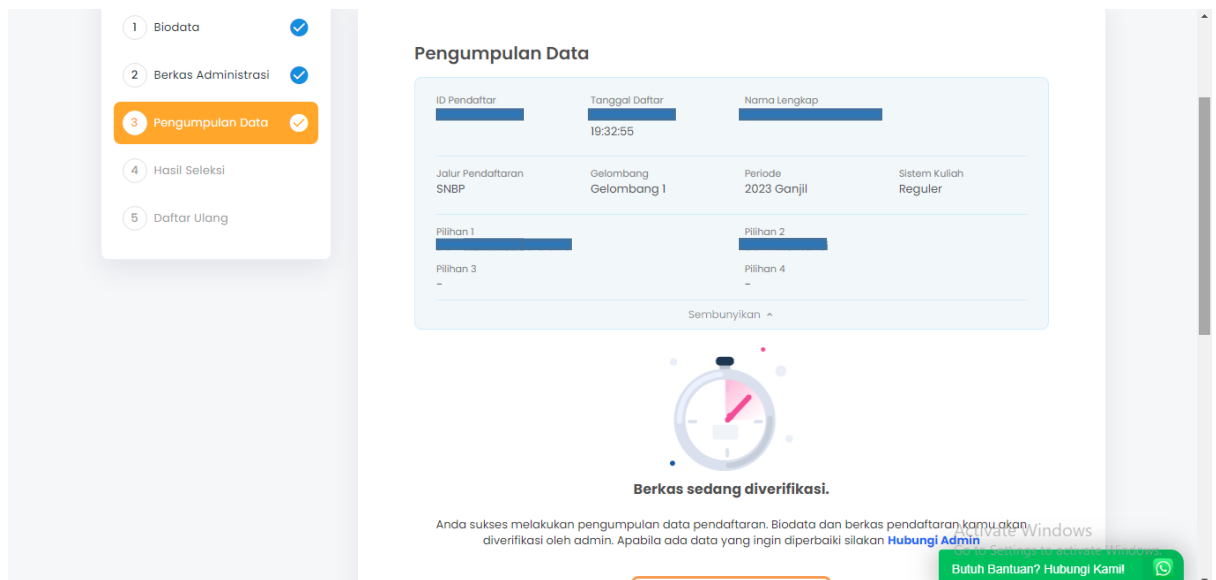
1 Biodata

2 Berkas Administrasi

3 Pengumpulan Data

4 Hasil Seleksi

5 Daftar Ulang

Pengumpulan Data

ID Pendaftar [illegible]

Tanggal Daftar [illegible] 19:32:55

Nama Lengkap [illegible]

Jalur Pendaftaran SNBP

Gelombang Gelombang 1

Periode 2023 Ganjil

Sistem Kuliah Reguler

Pilihan 1 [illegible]

Pilihan 2 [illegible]

Pilihan 3 -

Pilihan 4 -

Sembunyikan

Berkas sedang diverifikasi.

Anda sukses melakukan pengumpulan data pendaftaran. Biodata dan berkas pendaftaran kamu akan diverifikasi oleh admin. Apabila ada data yang ingin diperbaiki silakan Hubungi Admin

Activate Windows
Go to Settings to activate Windows.

Butuh Bantuan? Hubungi Kami!